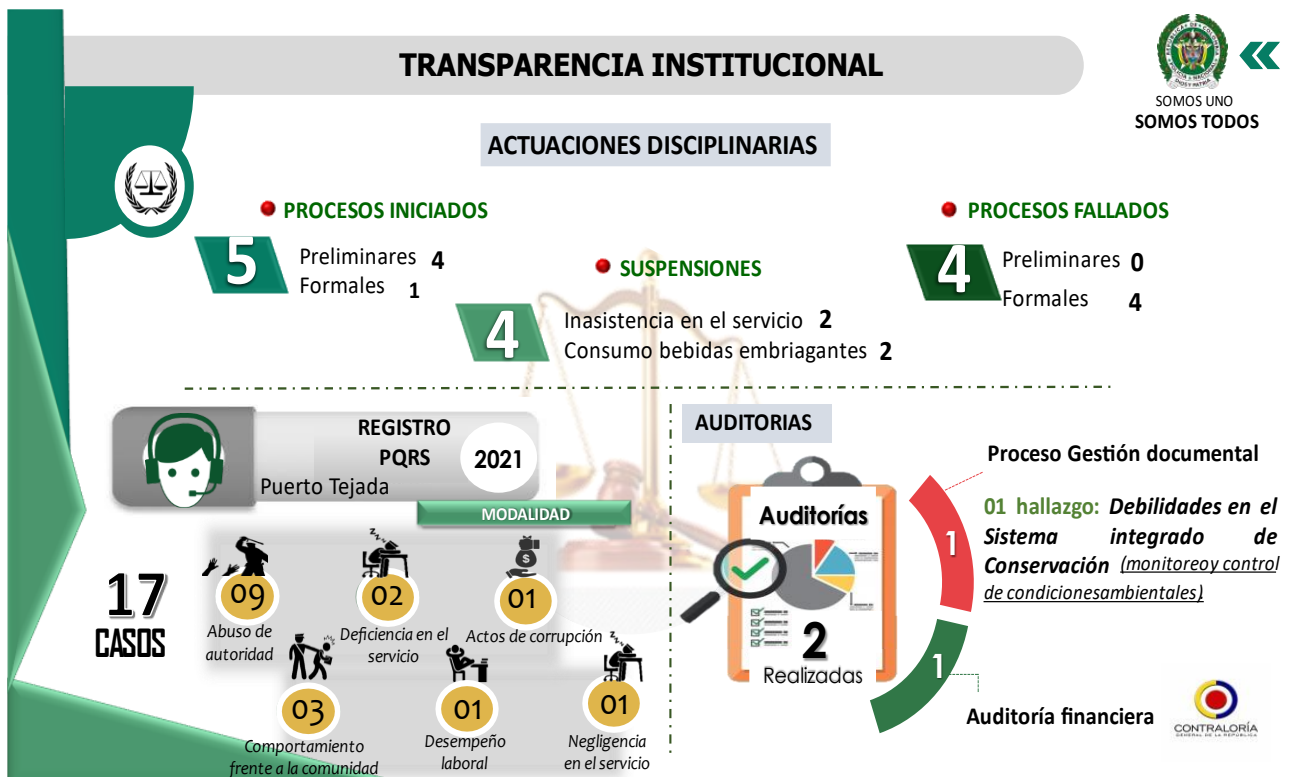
TRANSPARENCIA INSTITUCIONAL

SOMOS UNO
SOMOS TODOS

ACTUACIONES DISCIPLINARIAS

PROCESOS INICIADOS

5 Preliminares 4
Formales 1

SUSPENSIONES

4 Inasistencia en el servicio 2
Consumo bebidas embriagantes 2

PROCESOS FALLADOS

4 Preliminares 0
Formales 4

REGISTRO PQRS 2021
Puerto Tejada

MODALIDAD

17 CASOS

09 Abuso de autoridad
02 Deficiencia en el servicio
01 Actos de corrupción
03 Comportamiento frente a la comunidad
01 Desempeño laboral
01 Negligencia en el servicio

AUDITORIAS

Auditorías
2 Realizadas

Proceso Gestión documental

1

01 hallazgo: Debilidades en el Sistema integrado de Conservación (monitoreoy control de condicionesambientales)

1

Auditoría financiera

CONTRALORÍA
GENERAL DE LA REPÚBLICA